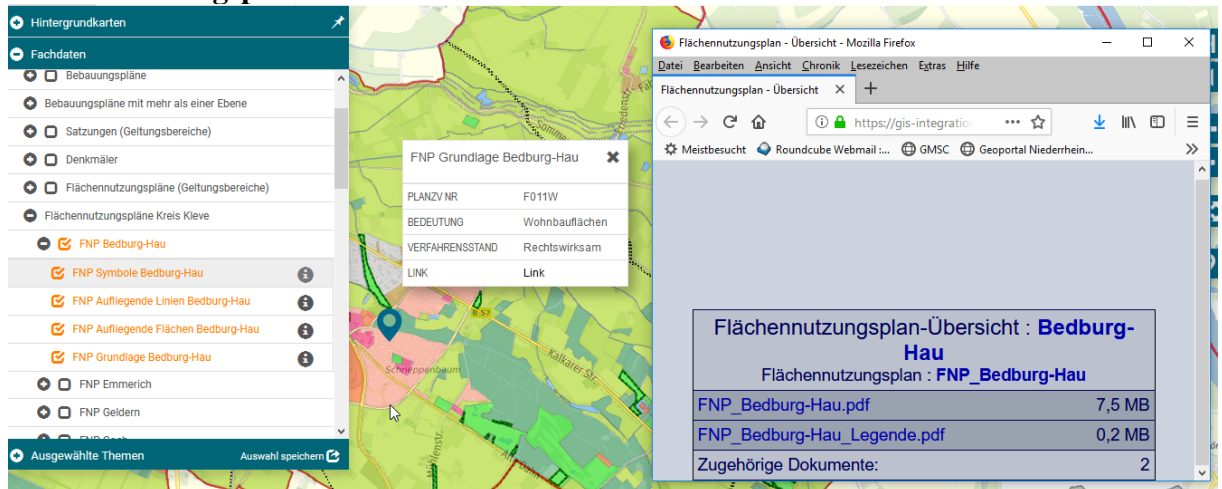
Hintergrundkarten

Fachdaten

Bebauungspläne

Bebauungspläne mit mehr als einer Ebene

Satzungen (Geltungsbereiche)

Denkmäler

Flächennutzungspläne (Geltungsbereiche)

Flächennutzungspläne Kreis Kleve

FNP Bedburg-Hau

FNP Symbole Bedburg-Hau

FNP Aufliegende Linien Bedburg-Hau

FNP Aufliegende Flächen Bedburg-Hau

FNP Grundlage Bedburg-Hau

FNP Emmerich

FNP Geldern

Ausgewählte Themen

Auswahl speichern

FNP Grundlage Bedburg-Hau

| PLANZV NR | F011W |
|---|---|
| BEDEUTUNG | Wohnbauflächen |
| VERFAHRENSSTAND | Rechtswirksam |
| LINK | Link |

B 57

Kalkarer Str.

Schneppenbaum

Flächennutzungsplan - Übersicht - Mozilla Firefox

Datei Bearbeiten Ansicht Chronik Lesezeichen Extras Hilfe

Flächennutzungsplan - Übersicht

https://gis-integration

Meistbesucht Roundcube Webmail :... GMSC Geoportal Niederrhein...

Flächennutzungsplan-Übersicht : Bedburg-Hau
Flächennutzungsplan : FNP_Bedburg-Hau

| FNP_Bedburg-Hau.pdf | 7,5 MB |
|---|---|
| FNP_Bedburg-Hau_Legende.pdf | 0,2 MB |
| Zugehörige Dokumente: | 2 |